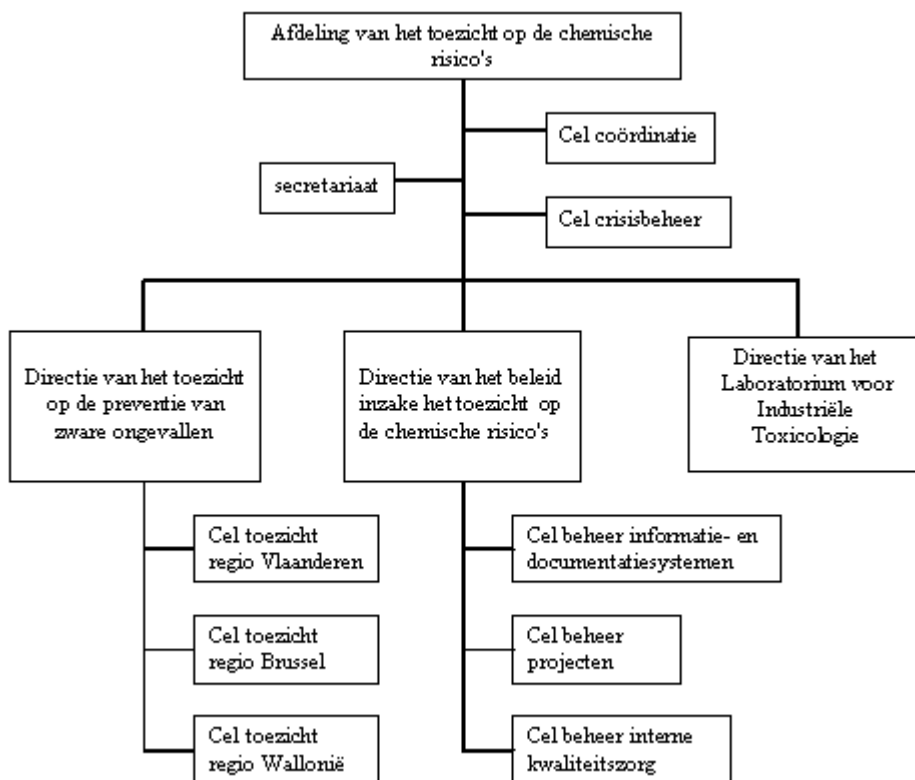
Afdeling van het toezicht op de chemische risico's

Cel coördinatie

secretariaat

Cel crisisbeheer

Directie van het toezicht op de preventie van zware ongevallen

Directie van het beleid inzake het toezicht op de chemische risico's

Directie van het Laboratorium voor Industriële Toxicologie

Cel toezicht regio Vlaanderen

Cel toezicht regio Brussel

Cel toezicht regio Wallonië

Cel beheer informatie- en documentatiesystemen

Cel beheer projecten

Cel beheer interne kwaliteitszorg